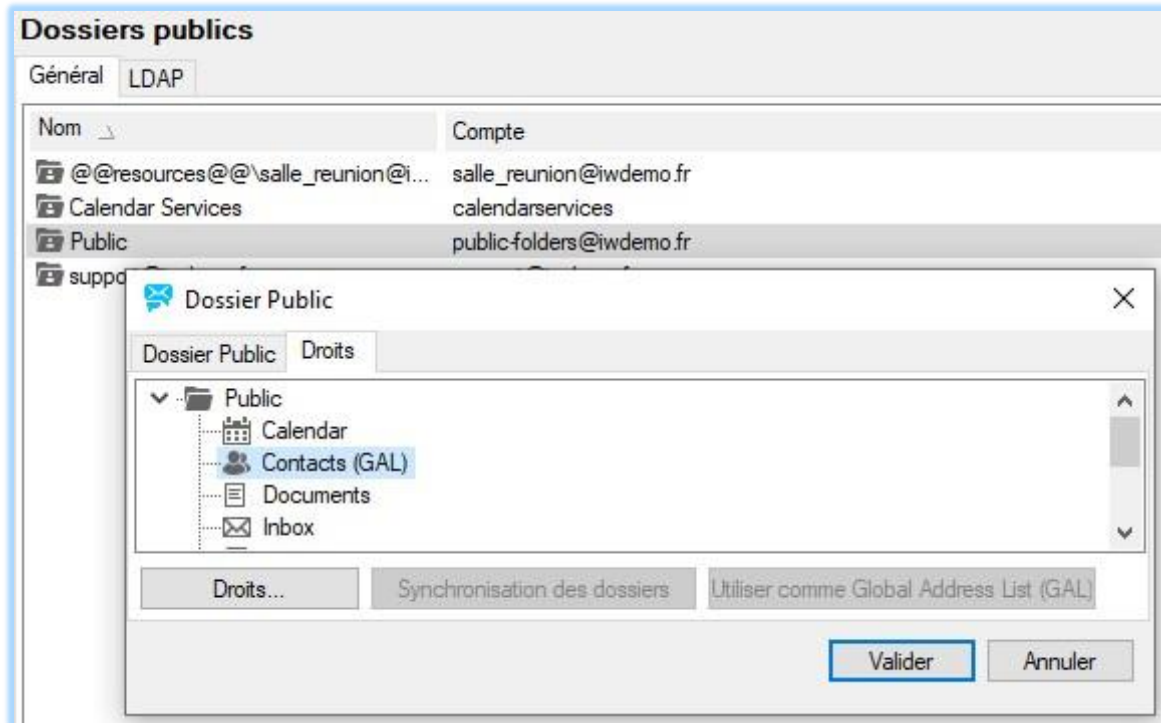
Dossiers publics

Général LDAP

| Nom | Compte |
|---|---|
| @@resources@@\salle_reunion@i... | salle_reunion@iwdemo.fr |
| Calendar Services | calendarservices |
| Public | public-folders@iwdemo.fr |
| suppo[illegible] | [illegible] |

Dossier Public

Dossier Public Droits

Public
Calendar
Contacts (GAL)
Documents
Inbox

Droits... Synchronisation des dossiers Utiliser comme Global Address List (GAL)

Valider Annuler